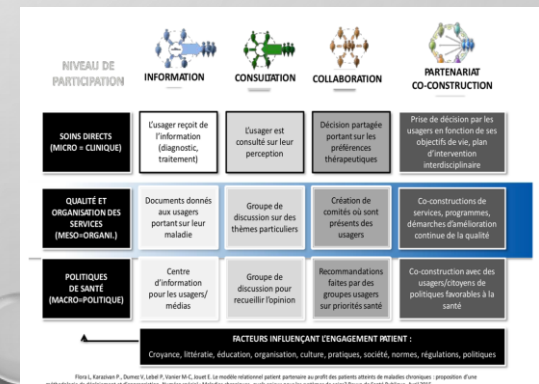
| NIVEAU DE PARTICIPATION | INFORMATION | CONSULTATION | COLLABORATION | PARTENARIAT CO-CONSTRUCTION |
|---|---|---|---|---|
| SOINS DIRECTS (MICRO = CLINIQUE) | L'usager reçoit de l'information (diagnostic, traitement) | L'usager est consulté sur leur perception | Décision partagée portant sur les préférences thérapeutiques | Prise de décision par les usagers en fonction de ses objectifs de vie, plan d'intervention interdisciplinaire |
| QUALITÉ ET ORGANISATION DES SERVICES (MESO=ORGANI.) | Documents donnés aux usagers portant sur leur maladie | Groupe de discussion sur des thèmes particuliers | Création de comités où sont présents des usagers | Co-constructions de services, programmes, démarches d'amélioration continue de la qualité |
| POLITIQUES DE SANTÉ (MACRO=POLITIQUE) | Centre d'information pour les usagers/ médias | Groupe de discussion pour recueillir l'opinion | Recommandations faites par des groupes usagers sur priorités santé | Co-construction avec des usagers/citoyens de politiques favorables à la santé |

FACTEURS INFLUENÇANT L'ENGAGEMENT PATIENT :

Croyance, littératie, éducation, organisation, culture, pratiques, société, normes, régulations, politiques

Flora L, Karazivan P., Dumez V, Lebel P, Vanier M-C, Jouet E. Le modèle relationnel patient partenaire au profit des patients atteints de maladies chroniques : proposition d'une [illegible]